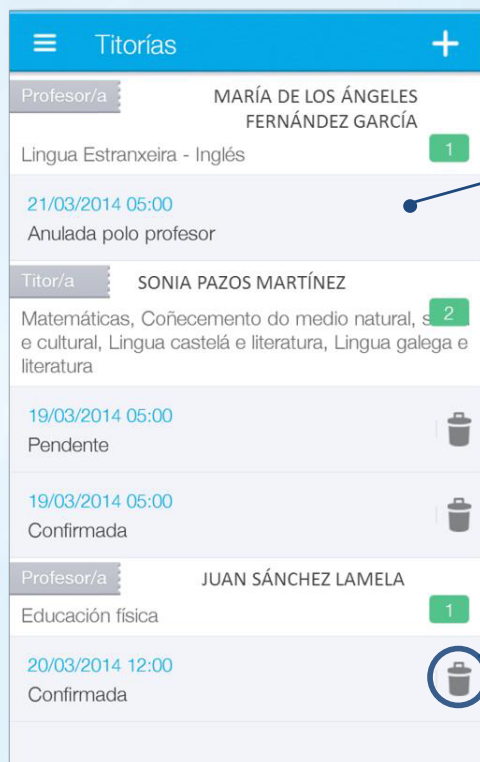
Titorías

Profesor/a MARÍA DE LOS ÁNGELES FERNÁNDEZ GARCÍA

Lingua Estranxeira - Inglés 1

21/03/2014 05:00
Anulada polo profesor

Titor/a SONIA PAZOS MARTÍNEZ

Matemáticas, Coñecemento do medio natural, s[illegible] e cultural, Lingua castelá e literatura, Lingua galega e literatura 2

19/03/2014 05:00
Pendente

19/03/2014 05:00
Confirmada

Profesor/a JUAN SÁNCHEZ LAMELA

Educación física 1

20/03/2014 12:00
Confirmada